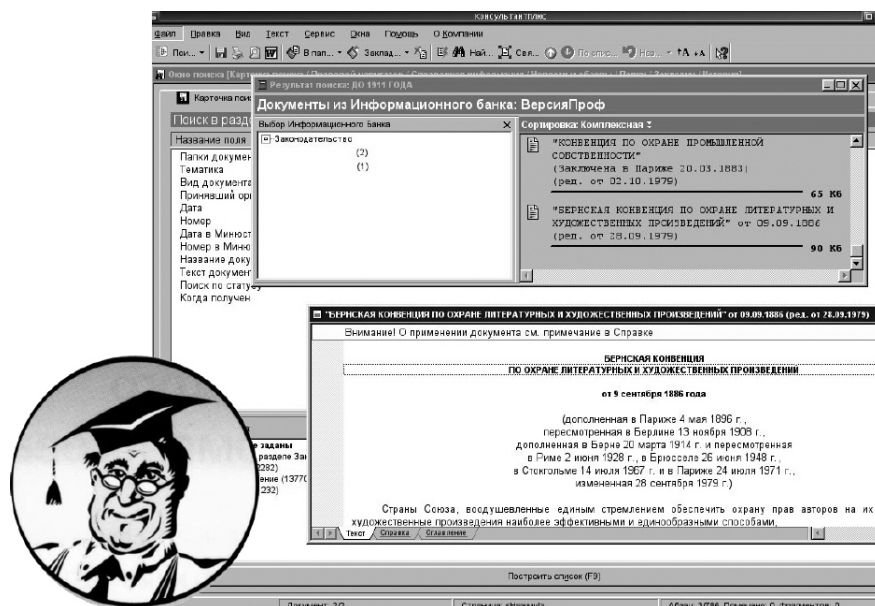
КОНСУЛЬТАНТПЛЮС

Файл Правка Вид Текст Сервис Окна Помощь О Компании

Пои... В пап... Заклад... Най... Свя... По спис... Наз... +A -A

Окно поиска [Карточка поиска / Правовой навигатор / Справочная информация / Источники / Папки / Закладки / История]

Карточка поиска

Поиск в разде

Название поля

Папки докумен
Тематика
Вид документа
Принявший орг
Дата
Номер
Дата в Минюст
Номер в Миню
Название доку
Текст докумен
Поиск по статусу
Когда получен

Результат поиска: ДО 1911 ГОДА

Документы из Информационного банка: ВерсияПроф

Выбор Информационного Банка

Законодательство
(2)
(1)

Сортировка: Комплексная

"КОНВЕНЦИЯ ПО ОХРАНЕ ПРОМЫШЛЕННОЙ СОБСТВЕННОСТИ"
(Заключена в Париже 20.03.1883)
(ред. от 02.10.1979)
65 Кб

"БЕРНСКАЯ КОНВЕНЦИЯ ПО ОХРАНЕ ЛИТЕРАТУРНЫХ И ХУДОЖЕСТВЕННЫХ ПРОИЗВЕДЕНИЙ" от 09.09.1886
(ред. от 28.09.1979)
90 Кб

"БЕРНСКАЯ КОНВЕНЦИЯ ПО ОХРАНЕ ЛИТЕРАТУРНЫХ И ХУДОЖЕСТВЕННЫХ ПРОИЗВЕДЕНИЙ" от 09.09.1886 (ред. от 28.09.1979)

Внимание! О применении документа см. примечание в Справке

БЕРНСКАЯ КОНВЕНЦИЯ
ПО ОХРАНЕ ЛИТЕРАТУРНЫХ И ХУДОЖЕСТВЕННЫХ ПРОИЗВЕДЕНИЙ

от 9 сентября 1886 года

(дополненная в Париже 4 мая 1896 г., пересмотренная в Берлине 13 ноября 1908 г., дополненная в Берне 20 марта 1914 г. и пересмотренная в Риме 2 июня 1928 г., в Брюсселе 26 июня 1948 г., в Стокгольме 14 июля 1967 г. и в Париже 24 июля 1971 г., измененная 28 сентября 1979 г.)

Страны Союза, воодушевленные единым стремлением обеспечить охрану прав авторов на их художественные произведения наиболее эффективными и единообразными способами,

Текст Справка Оглавление

е заданы
разделе За
282)
ение (13770
232)

Построить список (F9)

Документ: 2/2 Страница: ... Абзац: 2/786 ...